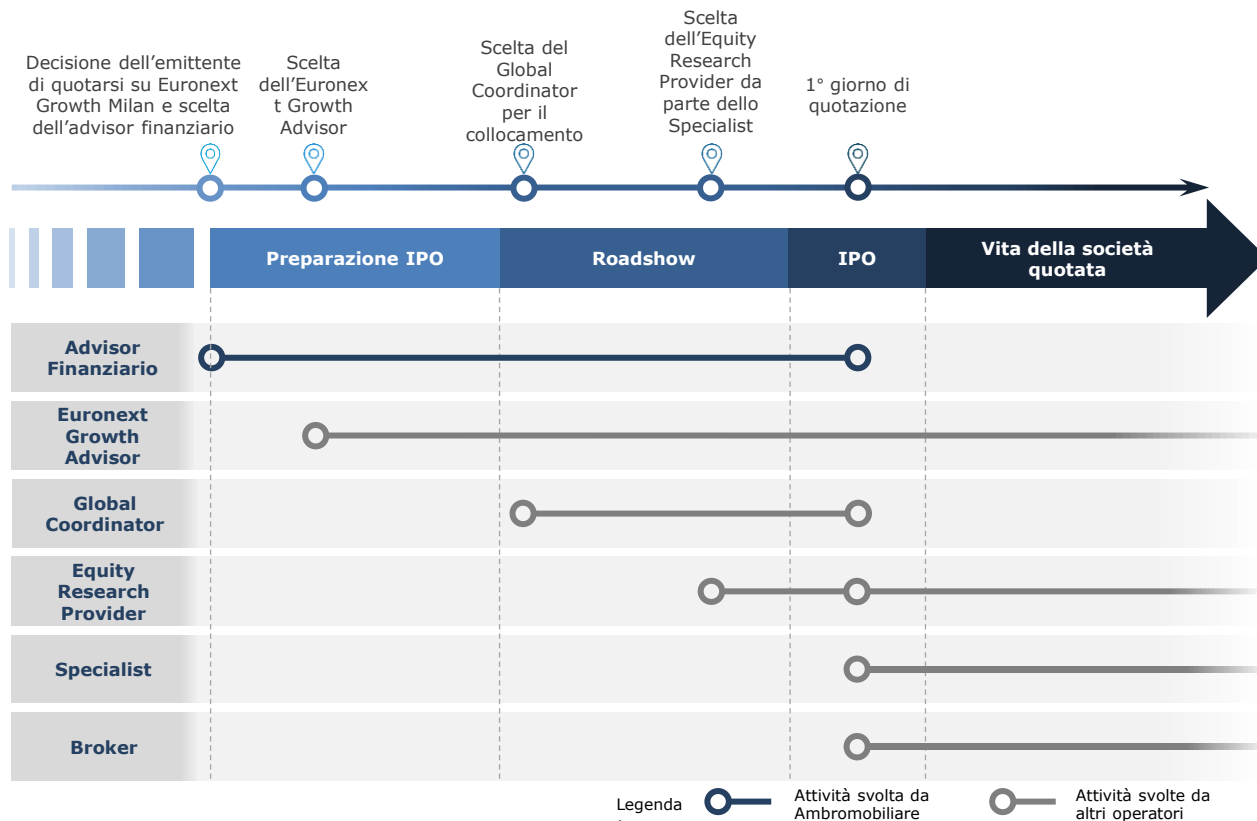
Decisione dell'emittente di quotarsi su Euronext Growth Milan e scelta dell'advisor finanziario

Scelta dell'Euronext Growth Advisor

Scelta del Global Coordinator per il collocamento

Scelta dell'Equity Research Provider da parte dello Specialist

1° giorno di quotazione

Preparazione IPO

Roadshow

IPO

Vita della società quotata

Advisor Finanziario

Euronext Growth Advisor

Global Coordinator

Equity Research Provider

Specialist

Broker

Legenda

Attività svolta da Ambromobiliare

Attività svolte da altri operatori